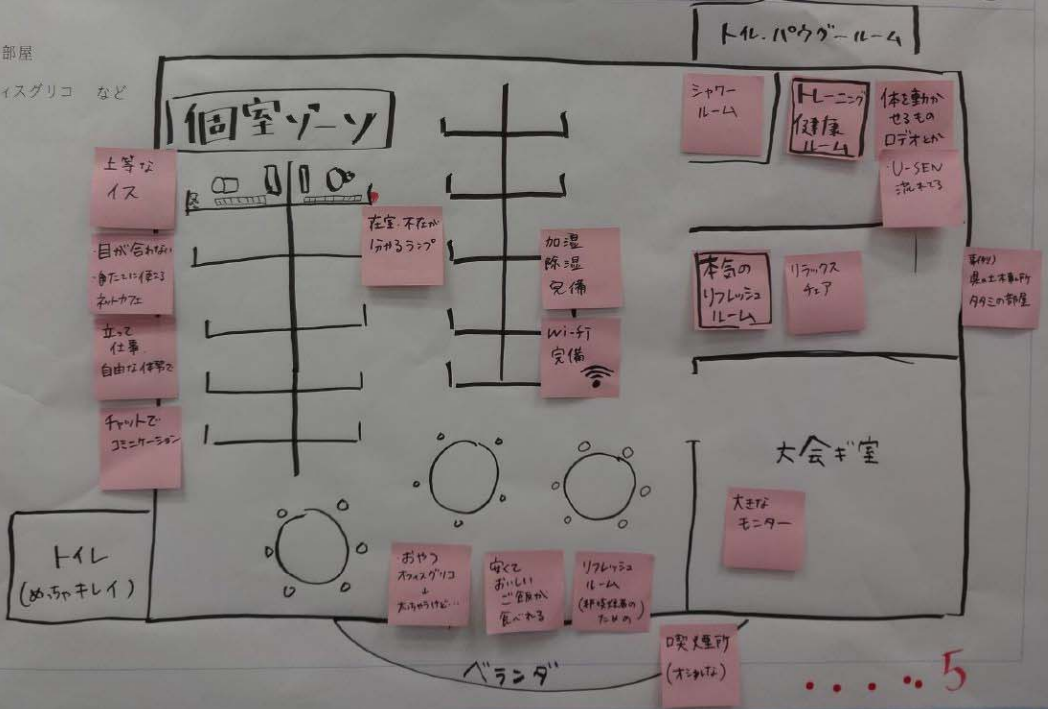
部屋

ィスグリコ　など

トイレ、パウダールーム

個室ゾーン

上等なイス

目が合わない・曲たことに集中るネットカフェ

立って仕事 自由な体勢で

チャットでコミュニケーション

在室・不在が分かるランプ

加湿 除湿 完備

Wi-Fi 完備

シャワールーム

トレーニング 健康ルーム

体を動かせるもの ロデオとか

U-SEN 流れてる

本気のリフレッシュルーム

リラックスチェア

茶(?) 県の工芸品(?) タタミの部屋

大会ギ室

大きなモニター

トイレ (めっちゃキレイ)

おやつ オフィスグリコ + 太っちゃうけど…

安くておいしいご飯が食べれる

リフレッシュルーム (卵焼(?)の為の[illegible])

喫煙所 (オシャレな)

ベランダ

5